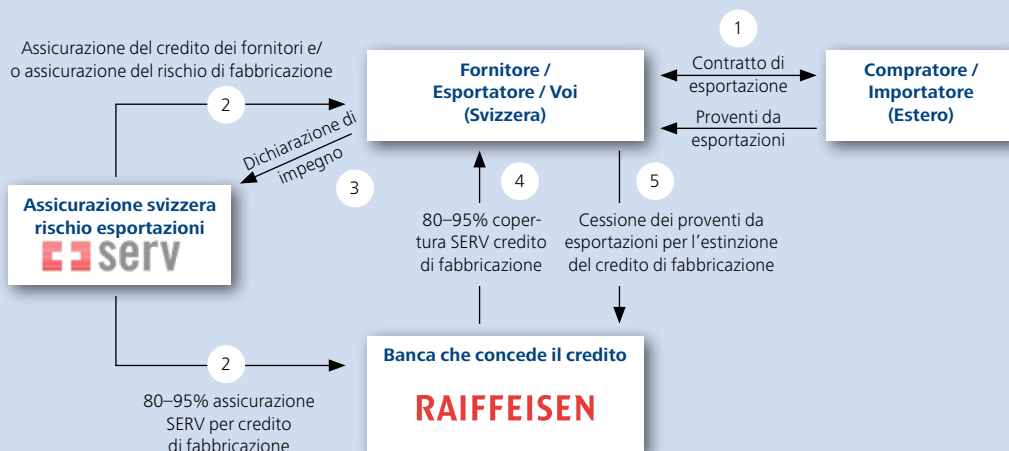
1

Assicurazione del credito dei fornitori e/ o assicurazione del rischio di fabbricazione

Fornitore / Esportatore / Voi (Svizzera)

Contratto di esportazione

Comprastore / Importatore (Estero)

Proventi da esportazioni

2

Dichiarazione di impegno

3

4

5

Assicurazione svizzera rischio esportazioni

serv

80–95% copertura SERV credito di fabbricazione

Cessione dei proventi da esportazioni per l'estinzione del credito di fabbricazione

2

Banca che concede il credito

RAIFFEISEN

80–95% assicurazione SERV per credito di fabbricazione